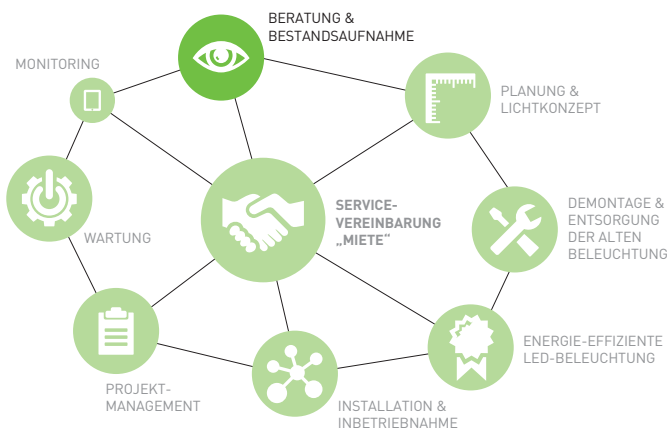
BERATUNG & BESTANDSAUFNAHME

MONITORING

PLANUNG & LICHTKONZEPT

WARTUNG

SERVICE-VEREINBARUNG „MIETE“

DEMONTAGE & ENTSORGUNG DER ALTEN BELEUCHTUNG

ENERGIE-EFFIZIENTE LED-BELEUCHTUNG

PROJEKT-MANAGEMENT

INSTALLATION & INBETRIEBNAHME